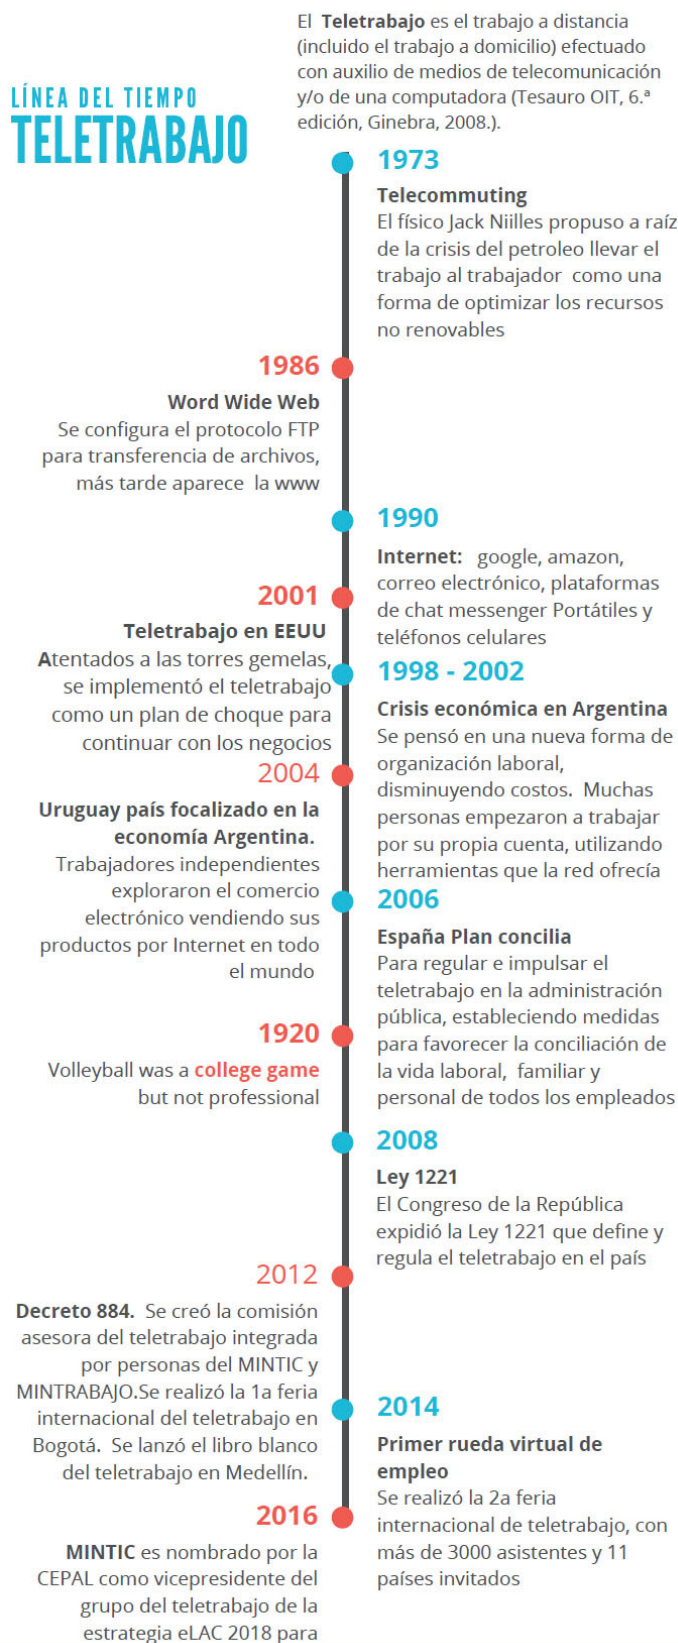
LÍNEA DEL TIEMPO
TELETRABAJO

El **Teletrabajo** es el trabajo a distancia (incluido el trabajo a domicilio) efectuado con auxilio de medios de telecomunicación y/o de una computadora (Tesauro OIT, 6.ª edición, Ginebra, 2008.).

1973
**Telecommuting**
El físico Jack Niilles propuso a raíz de la crisis del petroleo llevar el trabajo al trabajador como una forma de optimizar los recursos no renovables

1986
**Word Wide Web**
Se configura el protocolo FTP para transferencia de archivos, más tarde aparece la www

1990
**Internet:** google, amazon, correo electrónico, plataformas de chat messenger Portátiles y teléfonos celulares

2001
**Teletrabajo en EEUU**
Atentados a las torres gemelas, se implementó el teletrabajo como un plan de choque para continuar con los negocios

1998 - 2002
**Crisis económica en Argentina**
Se pensó en una nueva forma de organización laboral, disminuyendo costos. Muchas personas empezaron a trabajar por su propia cuenta, utilizando herramientas que la red ofrecía

2004
**Uruguay país focalizado en la economía Argentina.**
Trabajadores independientes exploraron el comercio electrónico vendiendo sus productos por Internet en todo el mundo

2006
**España Plan concilia**
Para regular e impulsar el teletrabajo en la administración pública, estableciendo medidas para favorecer la conciliación de la vida laboral, familiar y personal de todos los empleados

1920
Volleyball was a college game but not professional

2008
**Ley 1221**
El Congreso de la República expidió la Ley 1221 que define y regula el teletrabajo en el país

2012
**Decreto 884.** Se creó la comisión asesora del teletrabajo integrada por personas del MINTIC y MINTRABAJO.Se realizó la 1a feria internacional del teletrabajo en Bogotá. Se lanzó el libro blanco del teletrabajo en Medellín.

2014
**Primer rueda virtual de empleo**
Se realizó la 2a feria internacional de teletrabajo, con más de 3000 asistentes y 11 países invitados

2016
**MINTIC** es nombrado por la CEPAL como vicepresidente del grupo del teletrabajo de la estrategia eLAC 2018 para